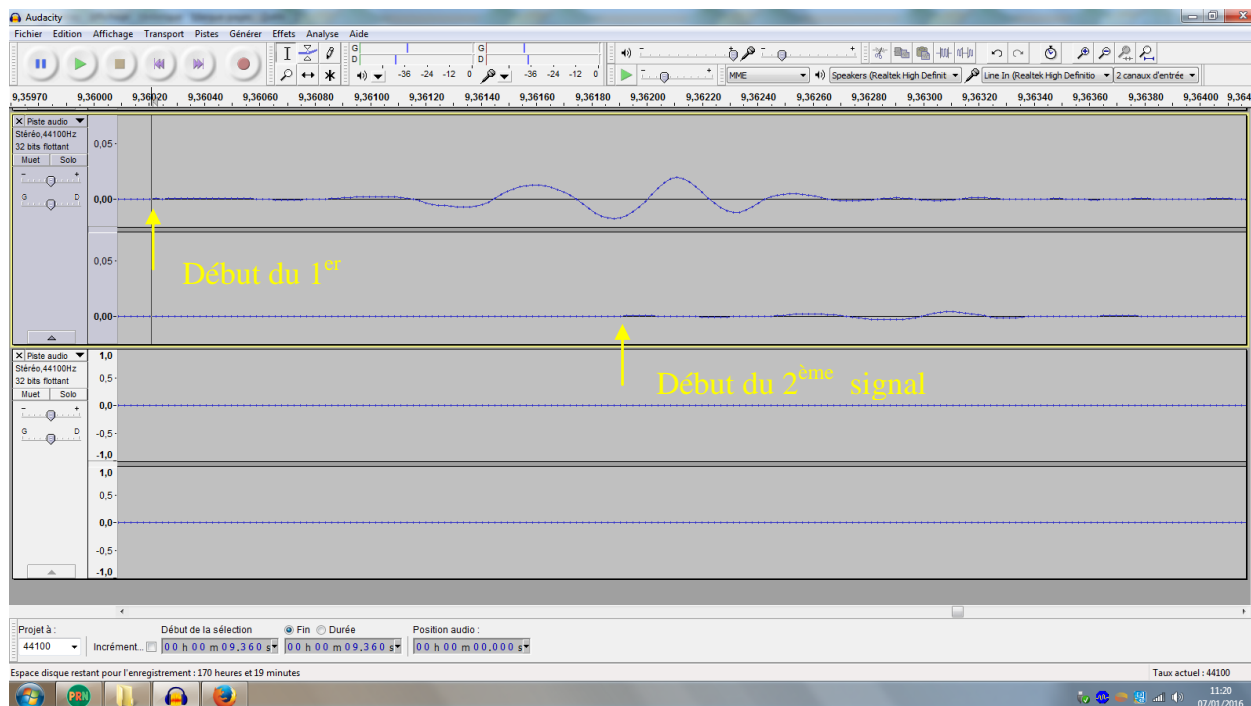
Audacity

Fichier Edition Affichage Transport Pistes Générer Effets Analyse Aide

G D G D

-36 -24 -12 0 -36 -24 -12 0

MME Speakers (Realtek High Definit Line In (Realtek High Definitio 2 canaux d'entrée

9,35970 9,36000 9,36020 9,36040 9,36060 9,36080 9,36100 9,36120 9,36140 9,36160 9,36180 9,36200 9,36220 9,36240 9,36260 9,36280 9,36300 9,36320 9,36340 9,36360 9,36380 9,36400 9,364

Piste audio
Stéréo,44100Hz
32 bits flottant
Muet Solo
G D

0,05
0,00
0,05
0,00

Début du 1$^{er}$

Début du 2$^{ème}$ signal

Piste audio
Stéréo,44100Hz
32 bits flottant
Muet Solo
G D

1,0
0,5
0,0
-0,5
-1,0
1,0
0,5
0,0
-0,5
-1,0

Projet à :
44100
Incrément...
Début de la sélection
00 h 00 m 09,360 s
Fin Durée
00 h 00 m 09,360 s
Position audio :
00 h 00 m 00,000 s

Espace disque restant pour l'enregistrement : 170 heures et 19 minutes
Taux actuel : 44100

11:20
07/01/2016